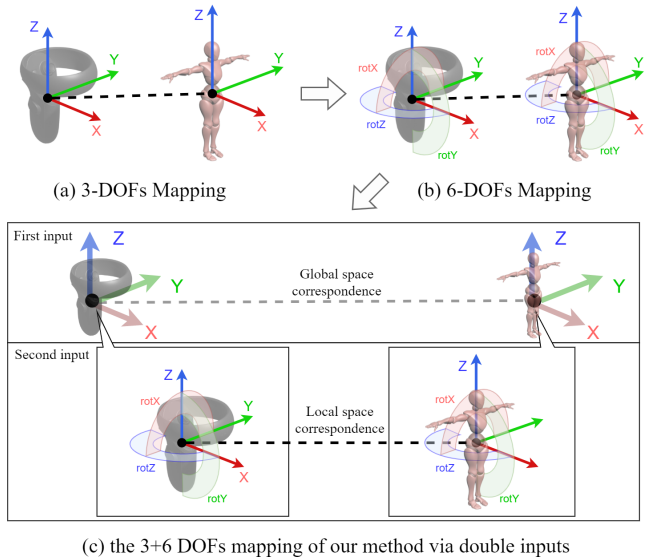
Z
Y
X
Z
Y
X

Z
rotX
Y
rotZ
X
rotY
Z
rotX
Y
rotZ
X
rotY

(a) 3-DOFs Mapping

(b) 6-DOFs Mapping

First input
Z
Y
X
Global space correspondence
Z
Y
X

Second input
Z
rotX
Y
rotZ
X
rotY
Local space correspondence
Z
rotX
Y
rotZ
X
rotY

(c) the 3+6 DOFs mapping of our method via double inputs